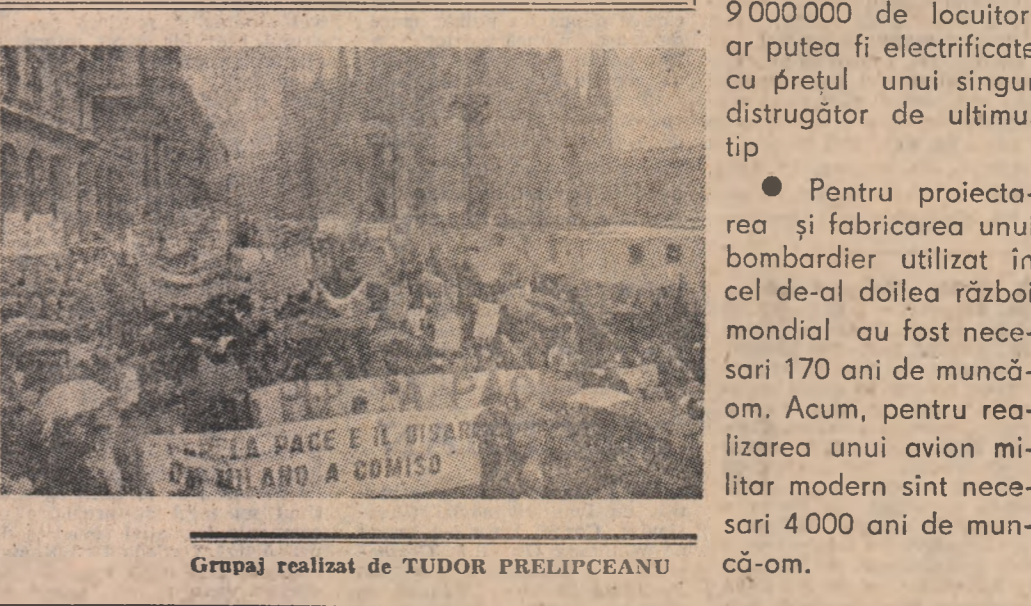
9 000 000 de locuitor ar putea fi electrificate cu prețul unui singur distrugător de ultimu tip

● Pentru proiectarea și fabricarea unui bombardier utilizat în cel de-al doilea război mondial au fost necesari 170 ani de muncă-om. Acum, pentru realizarea unui avion militar modern sînt necesari 4 000 ani de muncă-om.

PER LA PACE E IL DISAR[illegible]
DA MILANO A COMISO

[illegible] PA PACE

Grupaj realizat de TUDOR PRELIPCEANU